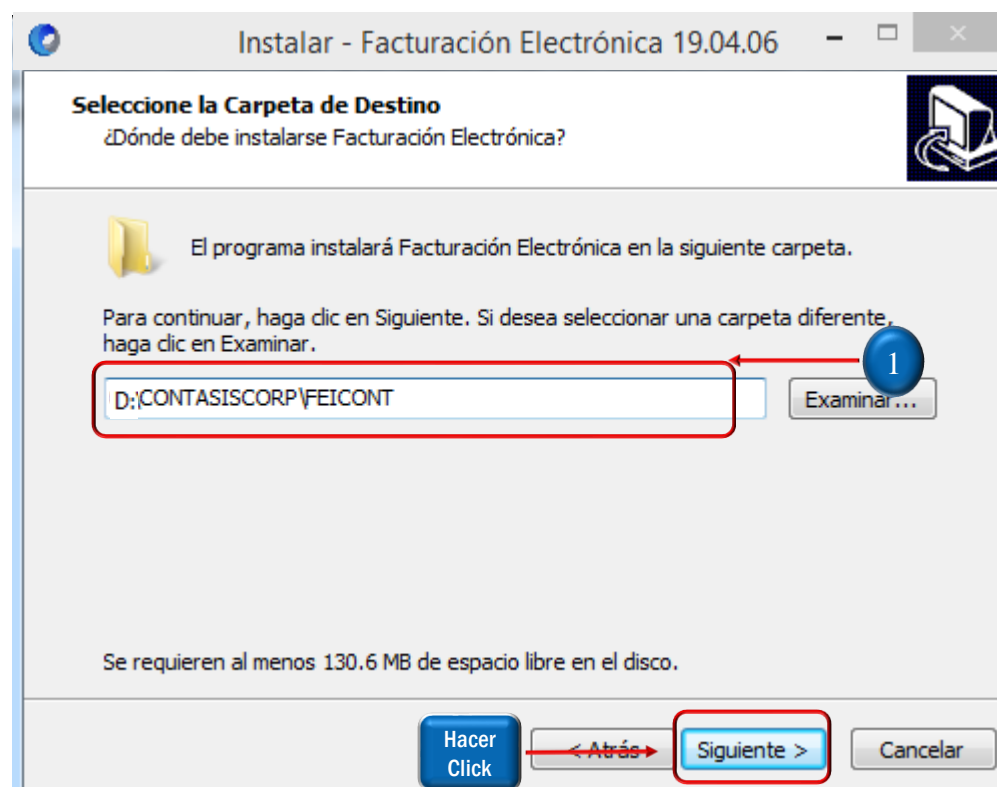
Instalar - Facturación Electrónica 19.04.06

Seleccione la Carpeta de Destino
¿Dónde debe instalarse Facturación Electrónica?

El programa instalará Facturación Electrónica en la siguiente carpeta.

Para continuar, haga clic en Siguiente. Si desea seleccionar una carpeta diferente, haga clic en Examinar.

1

D:\CONTASISCORP\FEICONT

Examinar...

Se requieren al menos 130.6 MB de espacio libre en el disco.

Hacer Click

< Atrás

Siguiente >

Cancelar